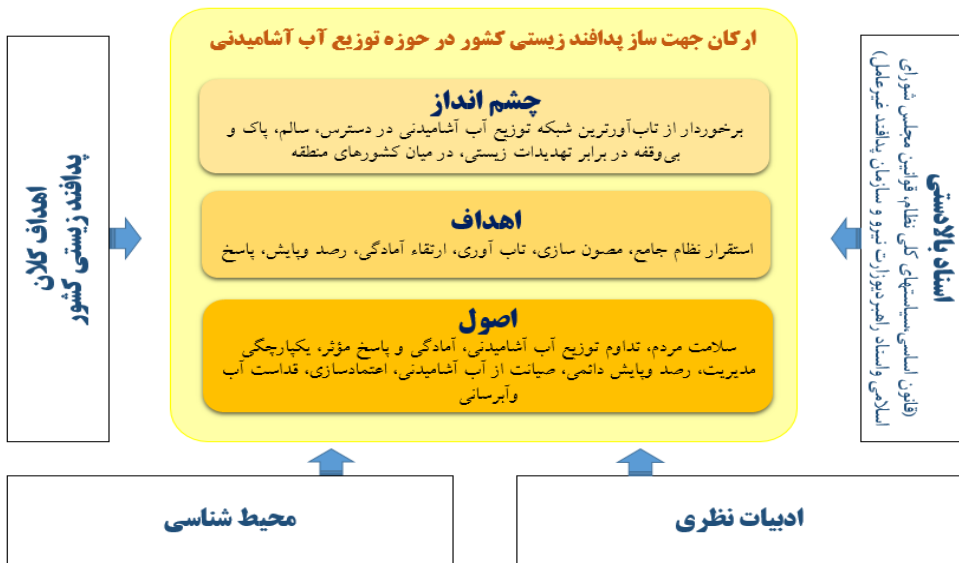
ارکان جهت ساز پدافند زیستی کشور در حوزه توزیع آب آشامیدنی

چشم انداز
برخوردار از تاب‌آورترین شبکه توزیع آب آشامیدنی در دسترس، سالم، پاک و بی‌وقفه در برابر تهدیدات زیستی، در میان کشورهای منطقه

اهداف
استقرار نظام جامع، مصون سازی، تاب آوری، ارتقاء آمادگی، رصد وپایش، پاسخ

اصول
سلامت مردم، تداوم توزیع آب آشامیدنی، آمادگی و پاسخ مؤثر، یکپارچگی مدیریت، رصد وپایش دائمی، صیانت از آب آشامیدنی، اعتمادسازی، قداست آب وآبرسانی

اسناد بالادستی
(قانون اساسی،سیاستهای کلی نظام،قوانین مجلس شورای اسلامی واسناد راهبردی وزارت نیرو و سازمان پدافند غیرعامل)

اهداف کلان پدافند زیستی کشور

محیط شناسی

ادبیات نظری